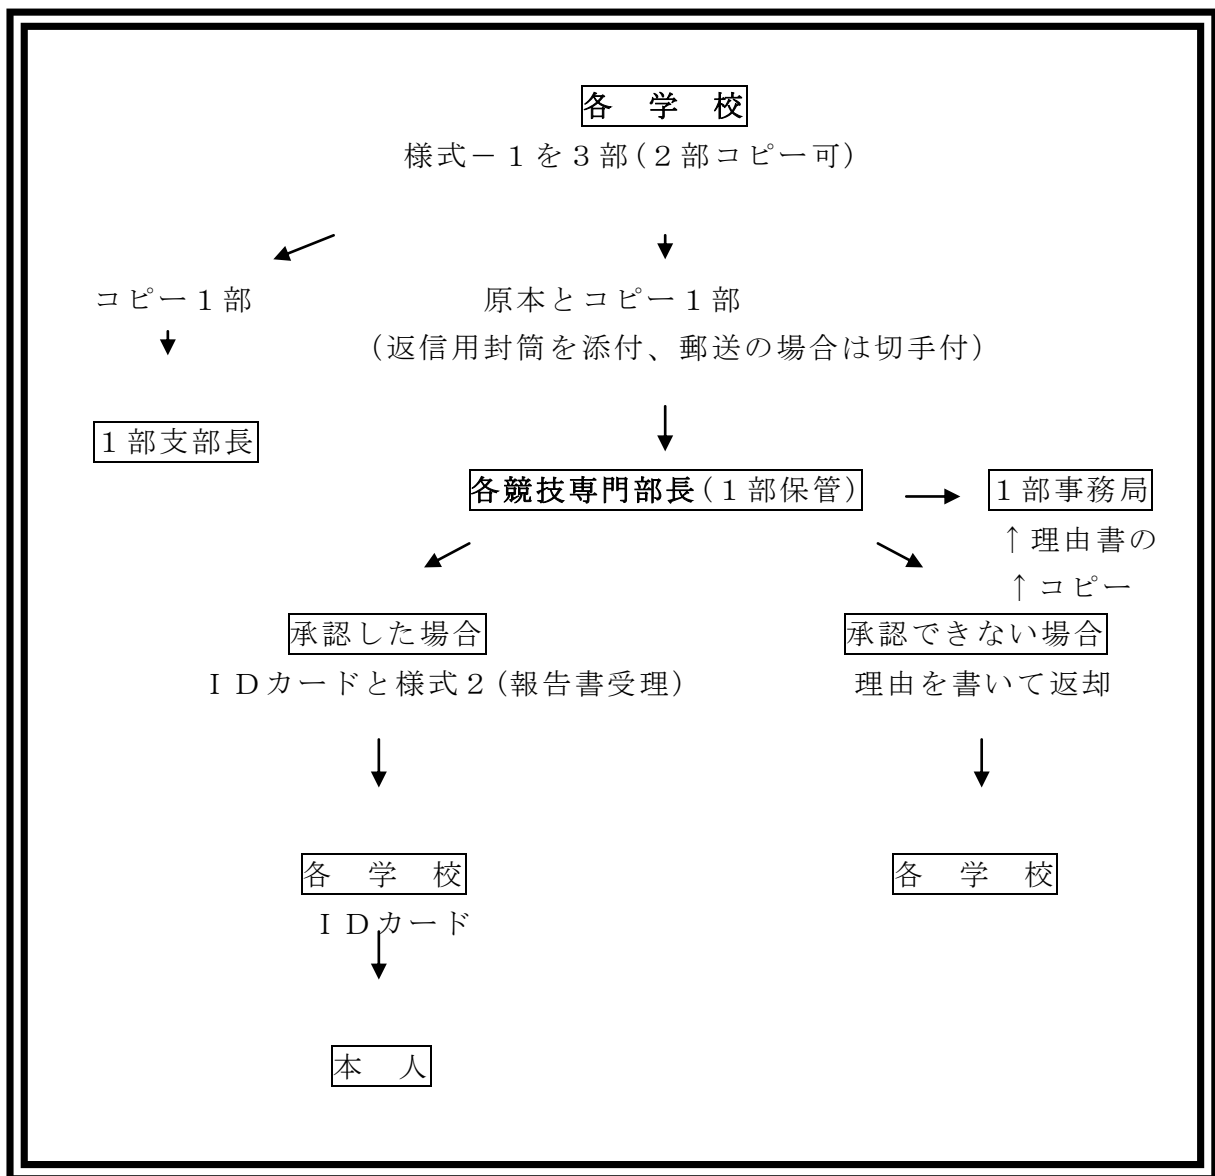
各　学　校

様式－１を３部（２部コピー可）

コピー１部

原本とコピー１部
（返信用封筒を添付、郵送の場合は切手付）

１部支部長

各競技専門部長（１部保管）

１部事務局

↑理由書の
↑コピー

承認した場合
ＩＤカードと様式２（報告書受理）

承認できない場合
理由を書いて返却

各　学　校
ＩＤカード

各　学　校

本　人